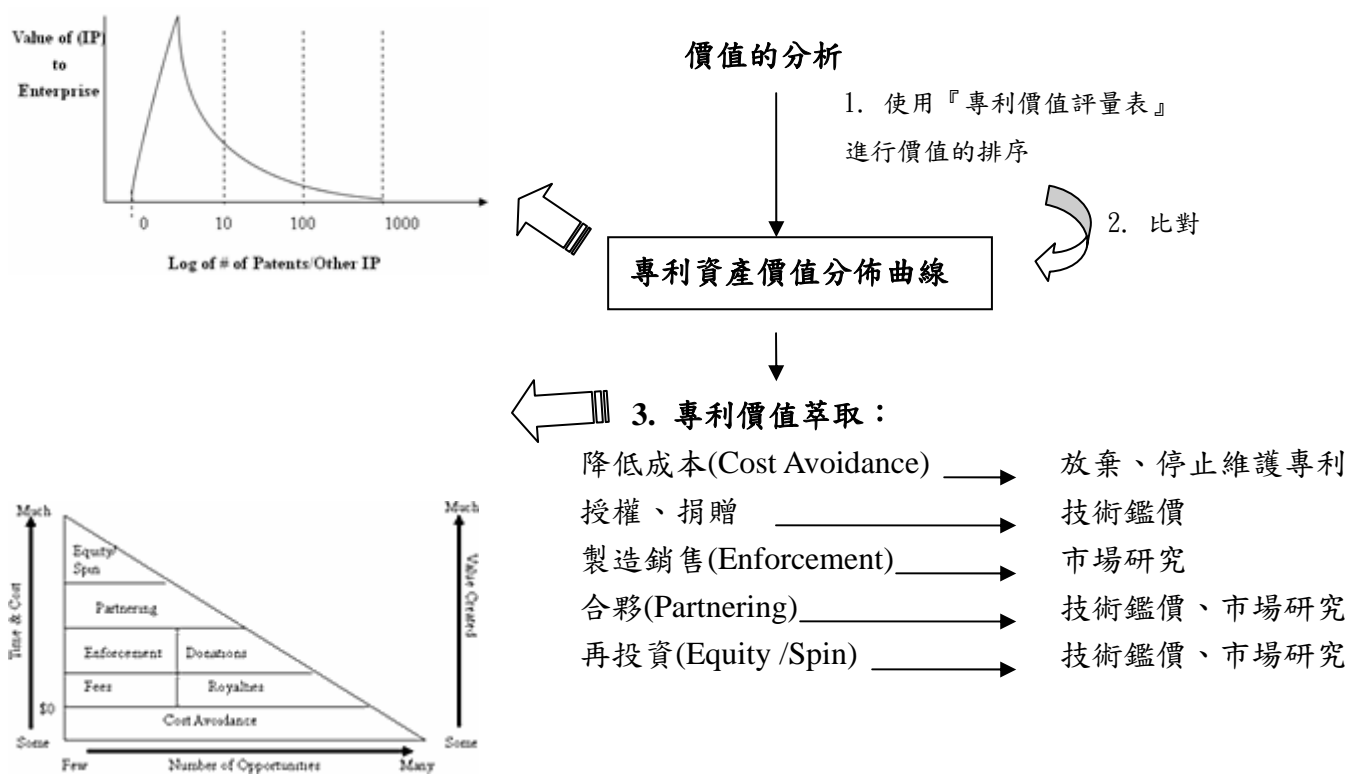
Value of (IP) to Enterprise

0 10 100 1000

Log of # of Patents/Other IP

價值的分析

1. 使用『專利價值評量表』進行價值的排序

2. 比對

專利資產價值分佈曲線

3. 專利價值萃取：

降低成本(Cost Avoidance) → 放棄、停止維護專利
授權、捐贈 → 技術鑑價
製造銷售(Enforcement) → 市場研究
合夥(Partnering) → 技術鑑價、市場研究
再投資(Equity /Spin) → 技術鑑價、市場研究

Much
Time & Cost
Some
$0
Equity/ Spin
Partnering
Enforcement
Donations
Fees
Royalties
Cost Avoidance
Much
Value Created
Some
Few
Number of Opportunities
Many